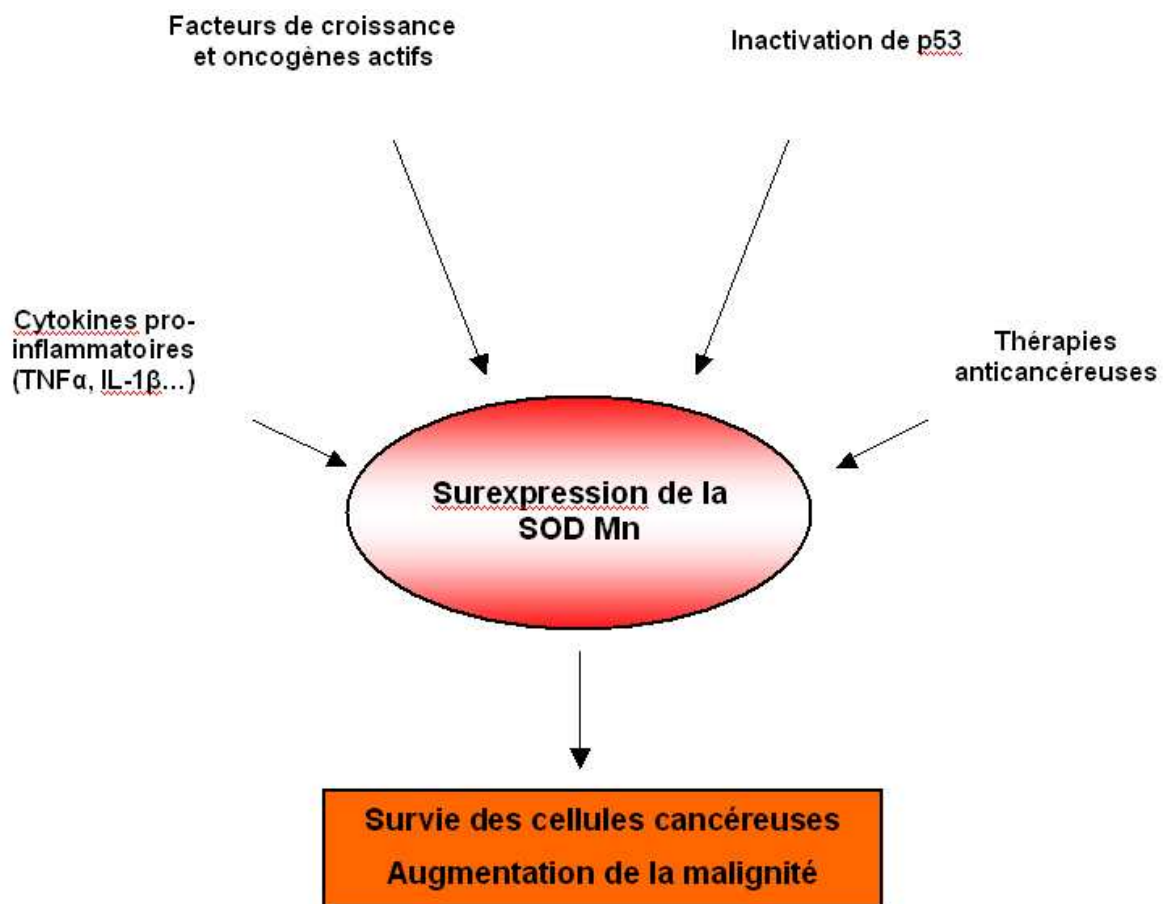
Facteurs de croissance et oncogènes actifs

Inactivation de p53

Cytokines pro-inflammatoires (TNFα, IL-1β…)

Thérapies anticancéreuses

Surexpression de la SOD Mn

Survie des cellules cancéreuses

Augmentation de la malignité